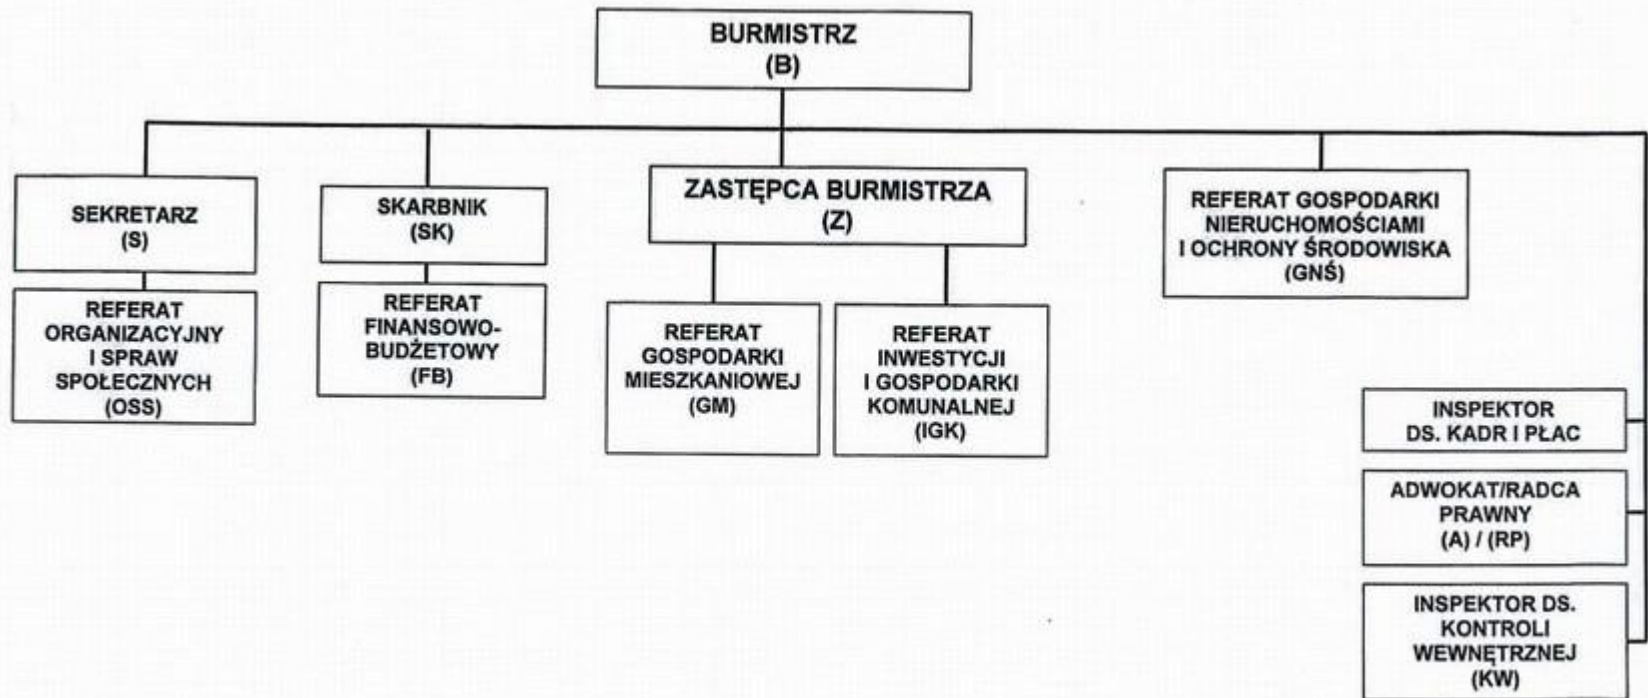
BURMISTRZ
(B)

SEKRETARZ
(S)

REFERAT ORGANIZACYJNY I SPRAW SPOŁECZNYCH
(OSS)

SKARBNIK
(SK)

REFERAT FINANSOWO-BUDŻETOWY
(FB)

ZASTĘPCA BURMISTRZA
(Z)

REFERAT GOSPODARKI MIESZKANIOWEJ
(GM)

REFERAT INWESTYCJI I GOSPODARKI KOMUNALNEJ
(IGK)

REFERAT GOSPODARKI NIERUCHOMOŚCIAMI I OCHRONY ŚRODOWISKA
(GNŚ)

INSPEKTOR DS. KADR I PŁAC

ADWOKAT/RADCA PRAWNY
(A) / (RP)

INSPEKTOR DS. KONTROLI WEWNĘTRZNEJ
(KW)